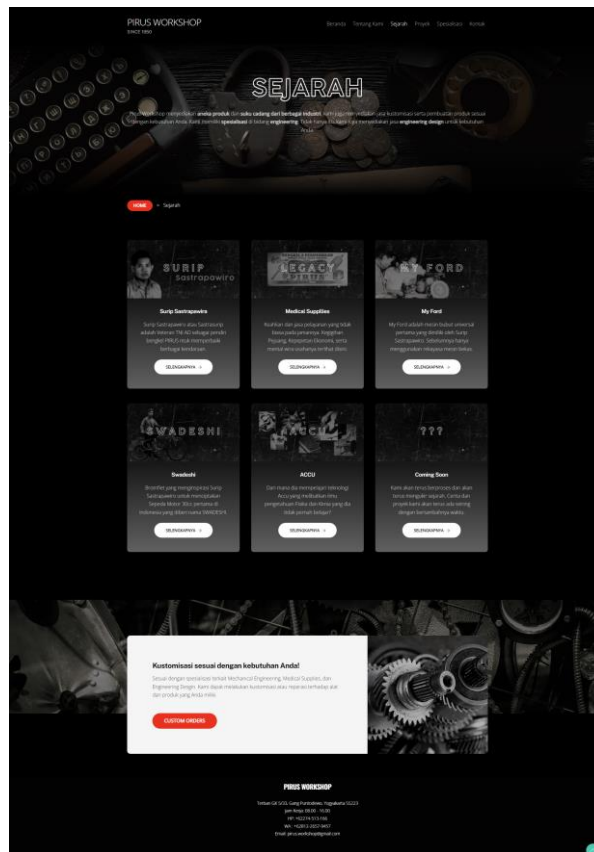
PIRUS WORKSHOP
SINCE 1950

Beranda Tentang Kami Sejarah Proyek Spesialisasi Kontak

SEJARAH

Pirus Workshop menyediakan aneka produk dan suku cadang dari berbagai industri, kami juga menyediakan jasa kustomisasi serta pembuatan produk sesuai dengan kebutuhan Anda. Kami memiliki spesialisasi di bidang engineering. Tidak hanya itu, kami juga menyediakan jasa engineering design untuk kebutuhan Anda.

HOME > Sejarah

SURIP Sastrapawira

Surip Sastrapawira

Surip Sastrapawira atau Sastrasoma adalah Veteran TNI AD sebagai pendiri bengkel PIRUS nitak menyediakan berbagai kerajinan.

SELENGKAPNYA >

LEGACY PIRUS

Medical Supplies

Pelatihan dan jasa pelayanan yang tidak biasa pada penyedia di Pajajaran Pojoang, Kepuasan Ekonomi, serta mental atas usahanya terlihat diam.

SELENGKAPNYA >

MY FORD

My Ford

My Ford adalah mesin bubut universal pertama yang dimiliki oleh Surip Sastrapawira. Sebelumnya hanya menggunakan mesin bekas.

SELENGKAPNYA >

SWADESHI

Swadeshi

Bromfiet yang menginspirasi Surip Sastrapawira untuk menciptakan Sepeda Motor 30cc pertama di Indonesia yang diberi nama SWADESHI.

SELENGKAPNYA >

ACCU

ACCU

Dari Hanoi dia mempelajari teknologi Accu yang melibatkan ilmu pengetahuan Fisika dan Kimia yang ia tidak pernah belajar?

SELENGKAPNYA >

???

Coming Soon

Kami akan terus berproses dan akan terus mengukir sejarah. Cantuclan proyek kami akan terus ada seiring dengan berkembangnya waktu.

SELENGKAPNYA >

Kustomisasi sesuai dengan kebutuhan Anda!

Sesuai dengan spesialisasi teknik Mechanical Engineering, Medical Supplies, dan Engineering Design. Kami dapat melakukan kustomisasi atau reparasi terhadap alat dan produk yang Anda miliki.

CUSTOM ORDERS

PIRUS WORKSHOP

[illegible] Yogyakarta 55223
Jam Kerja: 08.00 - 16.00
HP: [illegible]
WA: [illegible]
Email: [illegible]